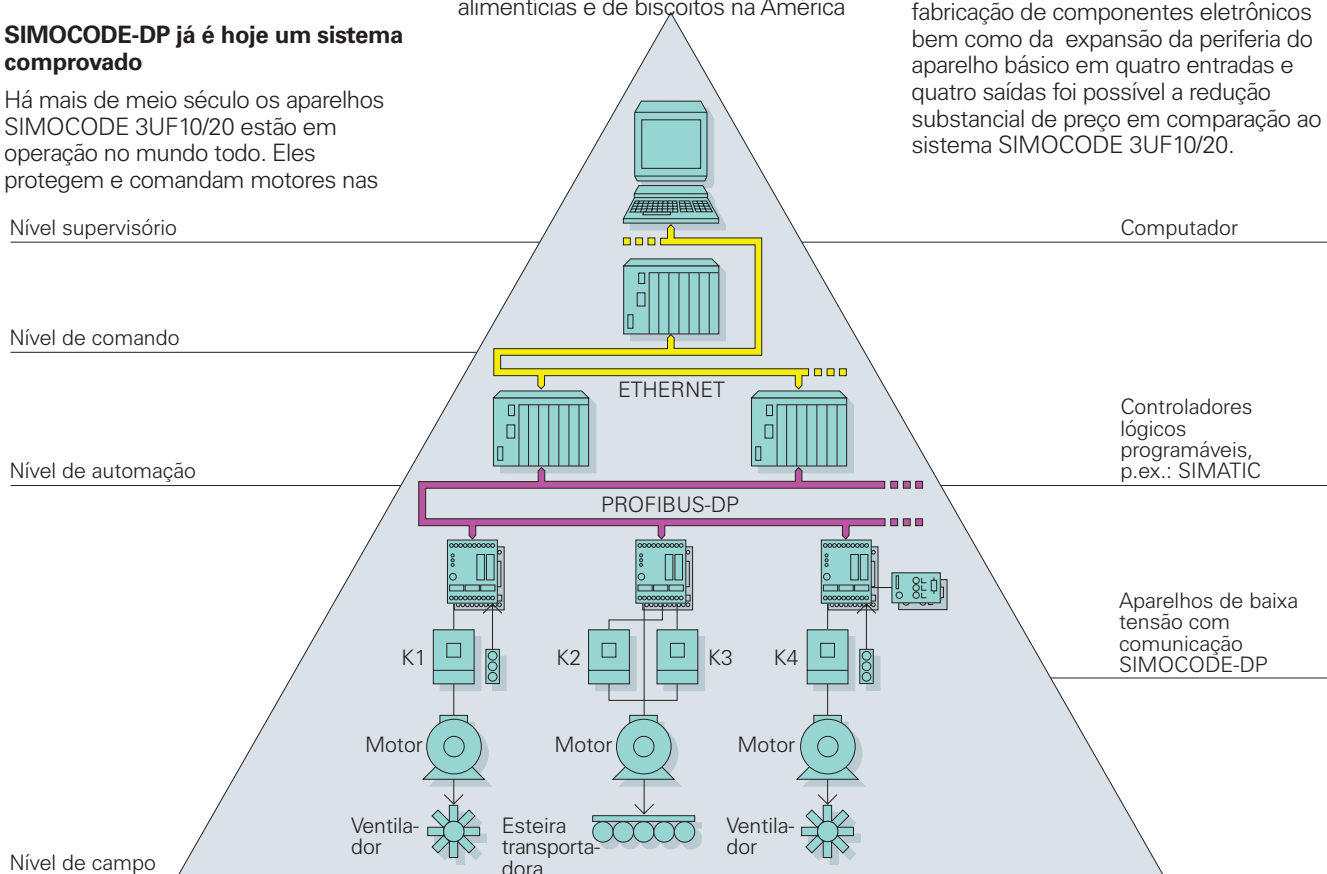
alimentícias e de biscoitos na América

SIMOCODE-DP já é hoje um sistema comprovado

Há mais de meio século os aparelhos SIMOCODE 3UF10/20 estão em operação no mundo todo. Eles protegem e comandam motores nas

fabricação de componentes eletrônicos bem como da expansão da periferia do aparelho básico em quatro entradas e quatro saídas foi possível a redução substancial de preço em comparação ao sistema SIMOCODE 3UF10/20.

Nível supervisório

Computador

Nível de comando

ETHERNET

Controladores lógicos programáveis, p.ex.: SIMATIC

Nível de automação

PROFIBUS-DP

Aparelhos de baixa tensão com comunicação SIMOCODE-DP

K1

K2

K3

K4

Motor

Motor

Motor

Ventilador

Esteira transportadora

Ventilador

Nível de campo